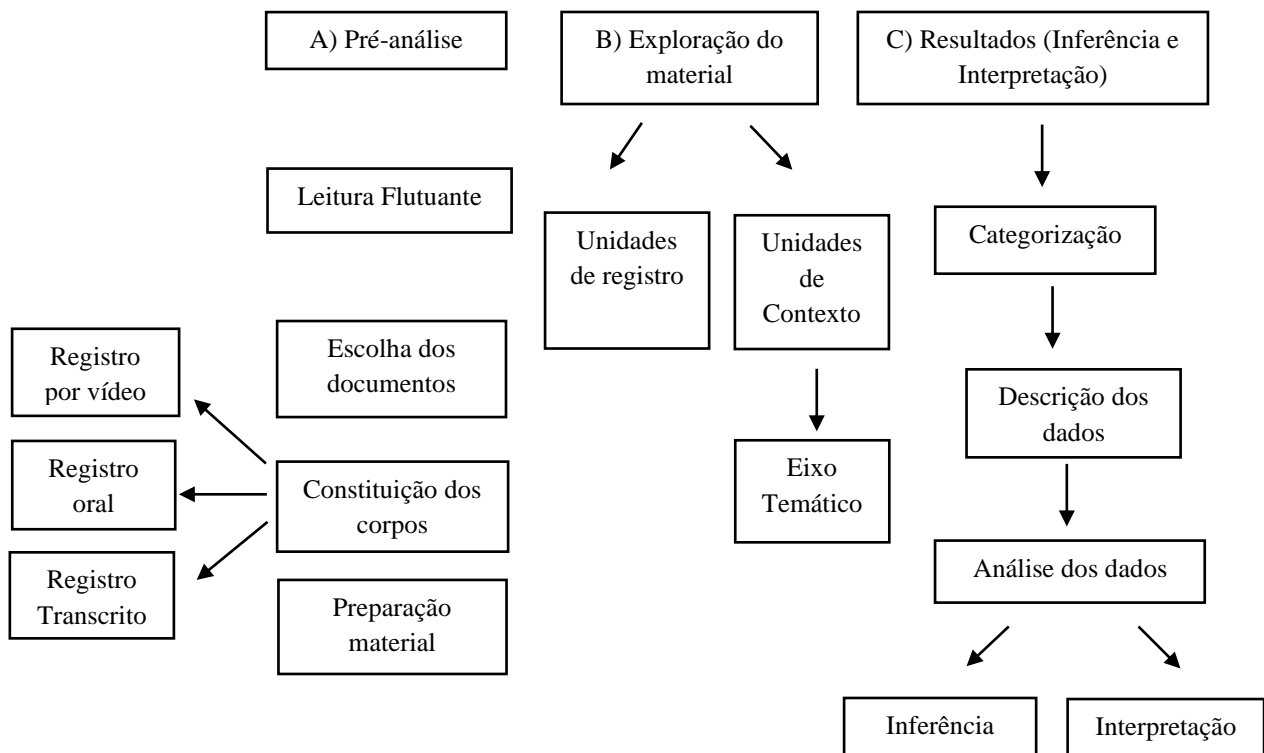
A) Pré-análise

Leitura Flutuante

Escolha dos documentos

Constituição dos corpos

Preparação material

Registro por vídeo

Registro oral

Registro Transcrito

B) Exploração do material

Unidades de registro

Unidades de Contexto

Eixo Temático

C) Resultados (Inferência e Interpretação)

Categorização

Descrição dos dados

Análise dos dados

Inferência

Interpretação